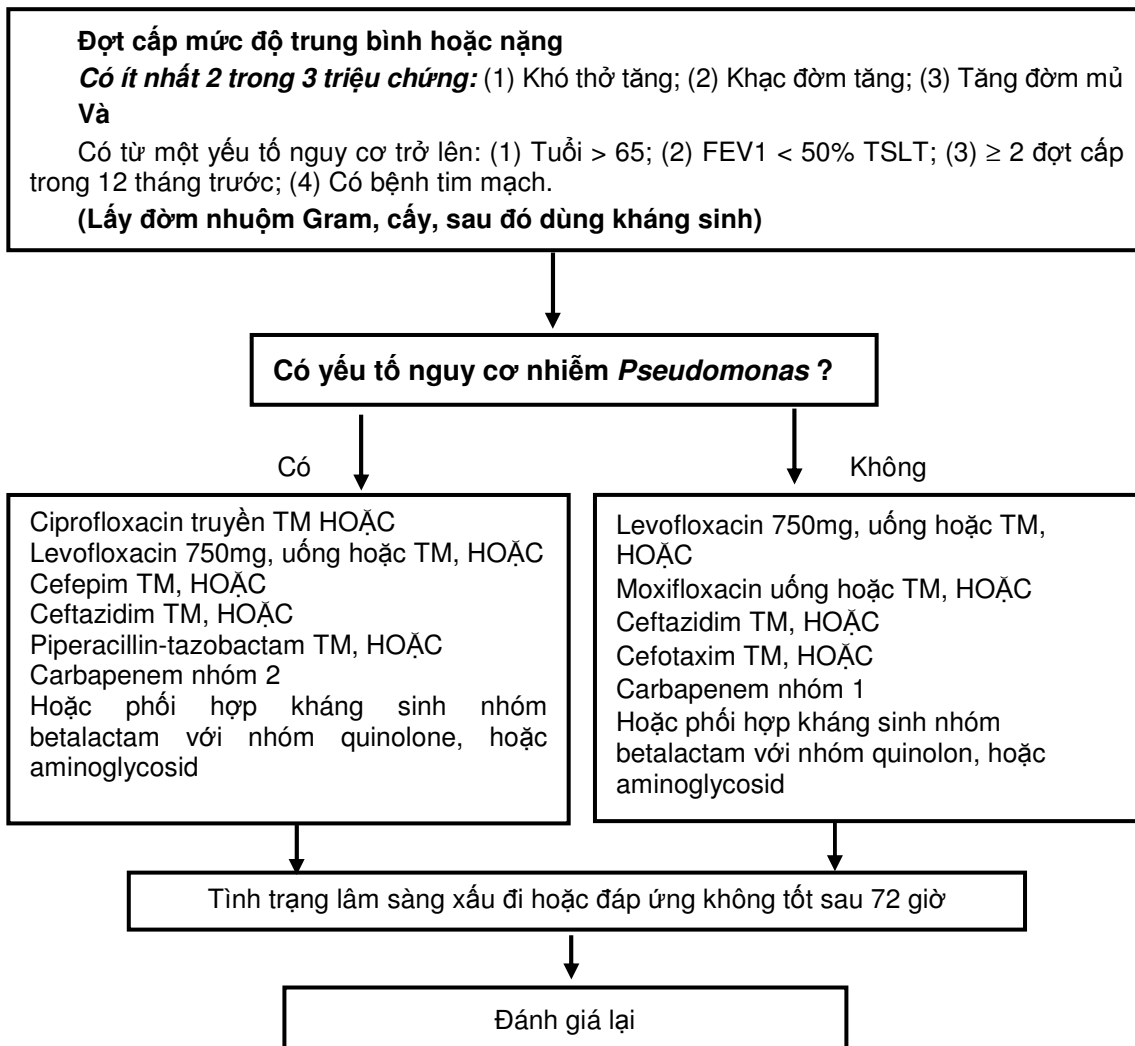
**Đợt cấp mức độ trung bình hoặc nặng**

***Có ít nhất 2 trong 3 triệu chứng:*** (1) Khó thở tăng; (2) Khạc đờm tăng; (3) Tăng đờm mủ

**Và**

Có từ một yếu tố nguy cơ trở lên: (1) Tuổi > 65; (2) FEV1 < 50% TSLT; (3) $\geq$ 2 đợt cấp trong 12 tháng trước; (4) Có bệnh tim mạch.

**(Lấy đờm nhuộm Gram, cấy, sau đó dùng kháng sinh)**

**Có yếu tố nguy cơ nhiễm *Pseudomonas* ?**

Có

Không

Ciprofloxacin truyền TM HOẶC
Levofloxacin 750mg, uống hoặc TM, HOẶC
Cefepim TM, HOẶC
Ceftazidim TM, HOẶC
Piperacillin-tazobactam TM, HOẶC
Carbapenem nhóm 2
Hoặc phối hợp kháng sinh nhóm betalactam với nhóm quinolone, hoặc aminoglycosid

Levofloxacin 750mg, uống hoặc TM, HOẶC
Moxifloxacin uống hoặc TM, HOẶC
Ceftazidim TM, HOẶC
Cefotaxim TM, HOẶC
Carbapenem nhóm 1
Hoặc phối hợp kháng sinh nhóm betalactam với nhóm quinolon, hoặc aminoglycosid

Tình trạng lâm sàng xấu đi hoặc đáp ứng không tốt sau 72 giờ

Đánh giá lại